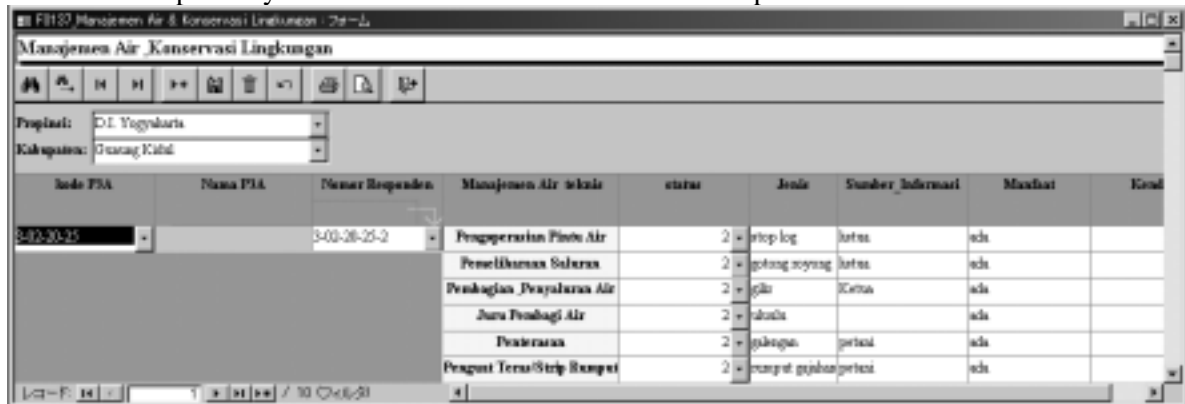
F8137_Manajemen Air & Konservasi Lingkungan : フォーム

Manajemen Air _Konservasi Lingkungan

Propinsi: D.I. Yogyakarta
Kabupaten: Gunung Kidul

| kode P3A | Nama P3A | Nomor Responden | Manajemen Air teknis | status | Jenis | Sumber_Informasi | Manfaat | Kend |
|---|---|---|---|---|---|---|---|---|
| 3-02-20-25 | | 3-02-20-25-2 | Pengoperasian Pintu Air | 2 | stop log | ketua | ada | |
| | | | Pemeliharaan Saluran | 2 | gotong royong | ketua | ada | |
| | | | Pembagian_Penyaluran Air | 2 | gilir | Ketua | ada | |
| | | | Juru Pembagi Air | 2 | ulu-ulu | | ada | |
| | | | Pematangan | 2 | galengan | petani | ada | |
| | | | Penguat Teras/Strip Rumput | 2 | rumput gajahan | petani | ada | |

レコード: 1 / 10 (フィルタ)